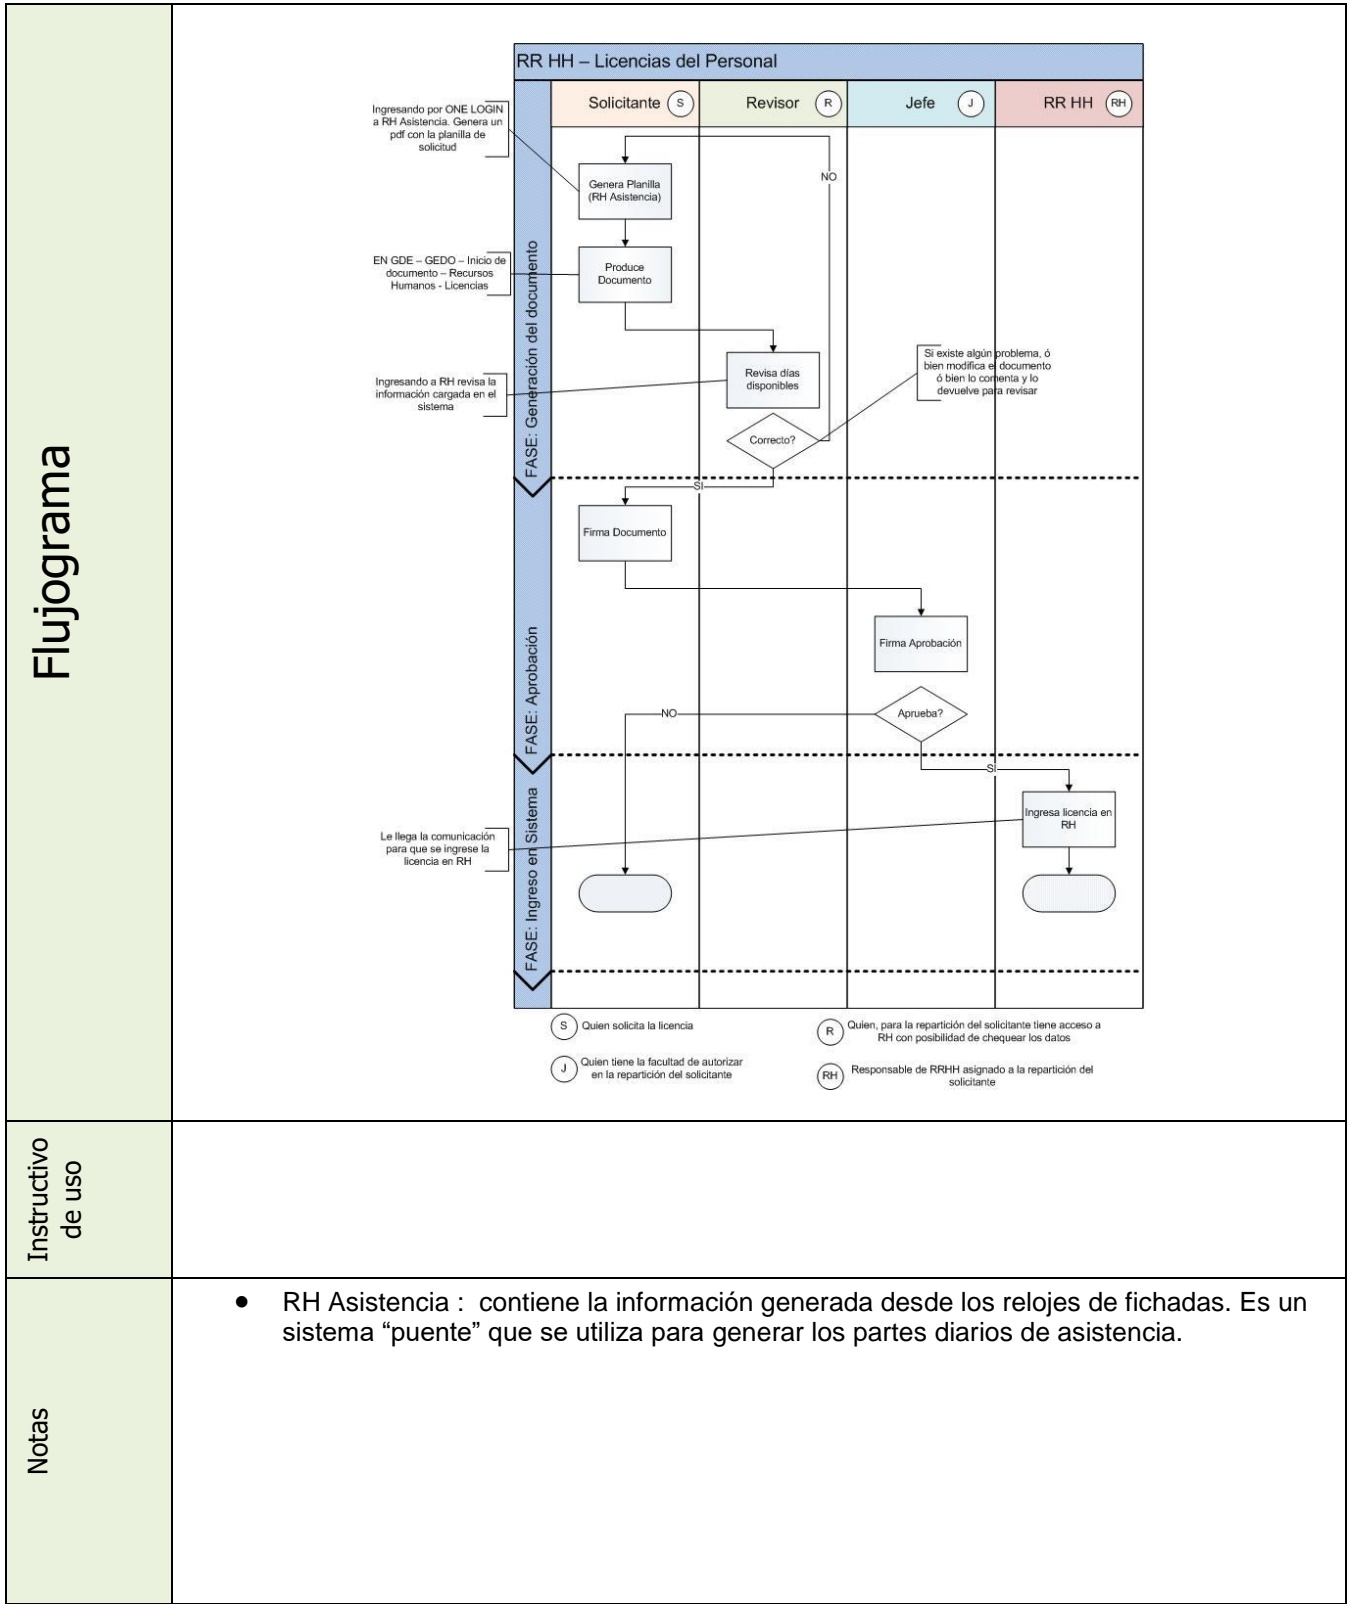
Flujograma

RR HH – Licencias del Personal

Solicitante S

Revisor R

Jefe J

RR HH RH

FASE: Generación del documento

Ingresando por ONE LOGIN a RH Asistencia. Genera un pdf con la planilla de solicitud

Genera Planilla (RH Asistencia)

NO

EN GDE – GEDO – Inicio de documento – Recursos Humanos - Licencias

Produce Documento

Ingresando a RH revisa la información cargada en el sistema

Revisa días disponibles

Si existe algún problema, ó bien modifica el documento ó bien lo comenta y lo devuelve para revisar

Correcto?

SI

FASE: Aprobación

Firma Documento

Firma Aprobación

NO

Aprueba?

SI

FASE: Ingreso en Sistema

Le llega la comunicación para que se ingrese la licencia en RH

Ingresa licencia en RH

S Quien solicita la licencia

R Quien, para la repartición del solicitante tiene acceso a RH con posibilidad de chequear los datos

J Quien tiene la facultad de autorizar en la repartición del solicitante

RH Responsable de RRHH asignado a la repartición del solicitante

Instructivo de uso

Notas

• RH Asistencia : contiene la información generada desde los relojes de fichadas. Es un sistema "puente" que se utiliza para generar los partes diarios de asistencia.